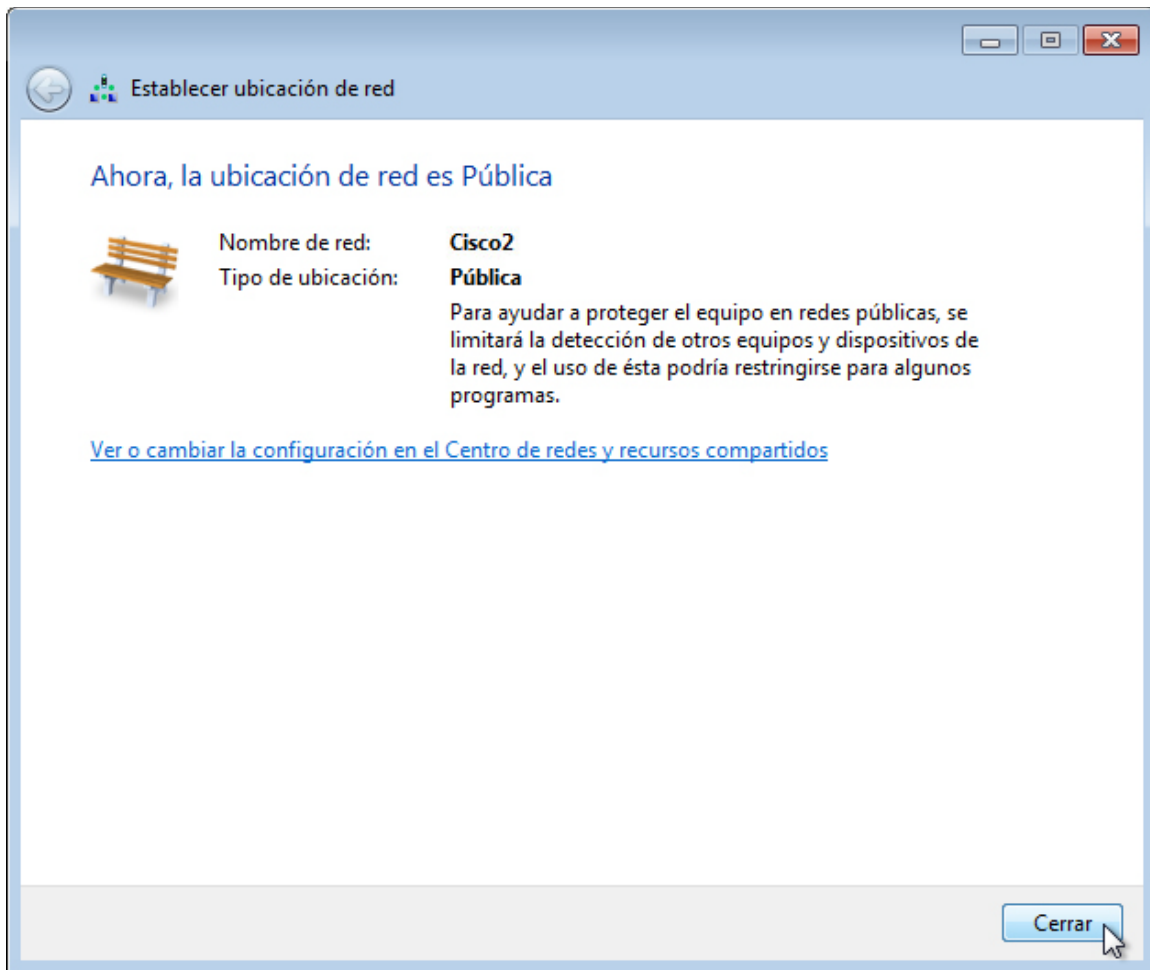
Establecer ubicación de red

Ahora, la ubicación de red es Pública

Nombre de red: Cisco2
Tipo de ubicación: Pública

Para ayudar a proteger el equipo en redes públicas, se limitará la detección de otros equipos y dispositivos de la red, y el uso de ésta podría restringirse para algunos programas.

Ver o cambiar la configuración en el Centro de redes y recursos compartidos

Cerrar